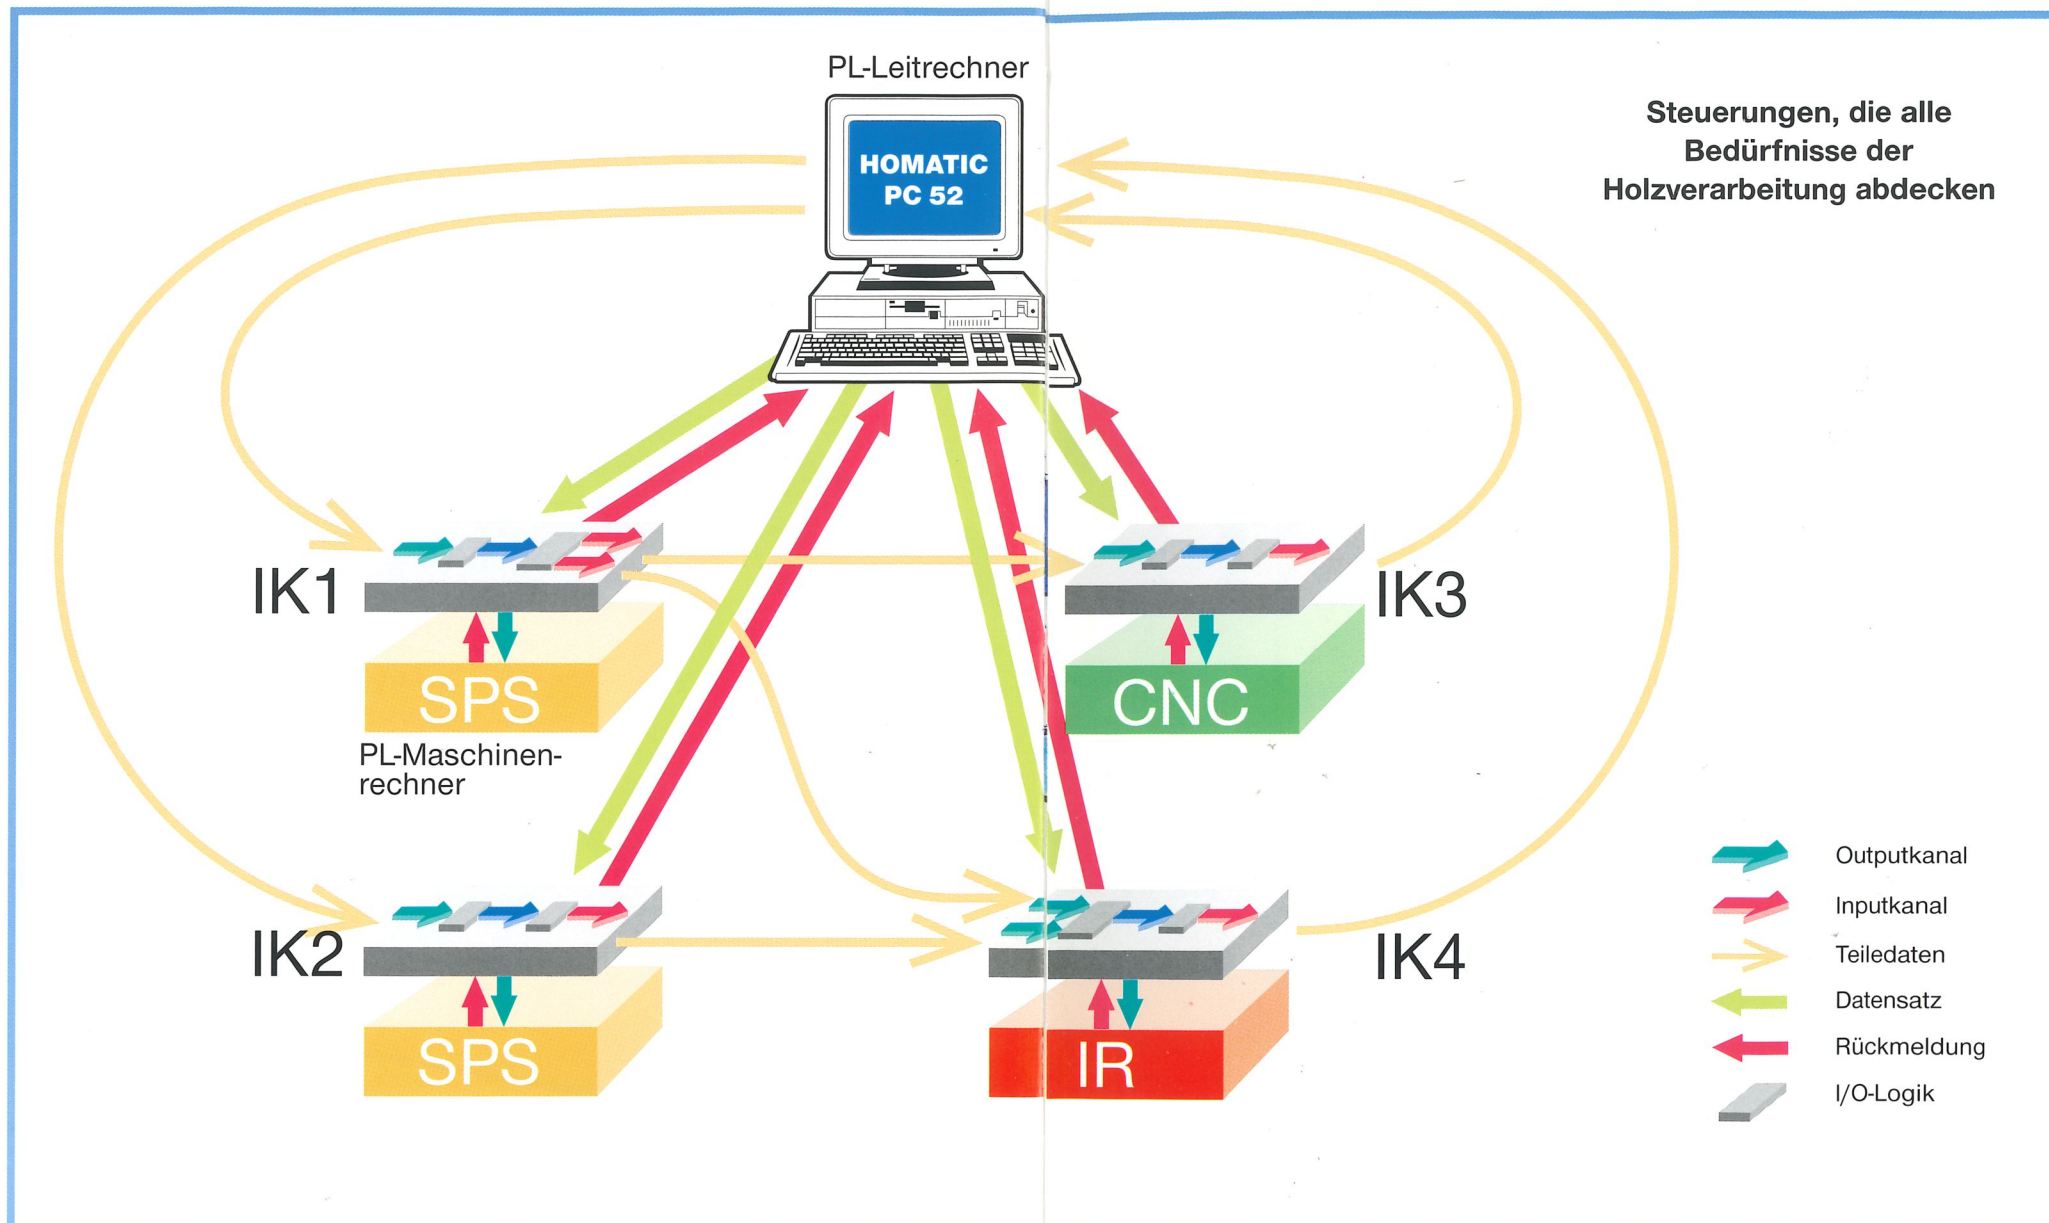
PL-Leitrechner

HOMATIC PC 52

Steuerungen, die alle Bedürfnisse der Holzverarbeitung abdecken

IK1

SPS

PL-Maschinenrechner

IK3

CNC

IK2

SPS

IK4

IR

Outputkanal

Inputkanal

Teiledaten

Datensatz

Rückmeldung

I/O-Logik